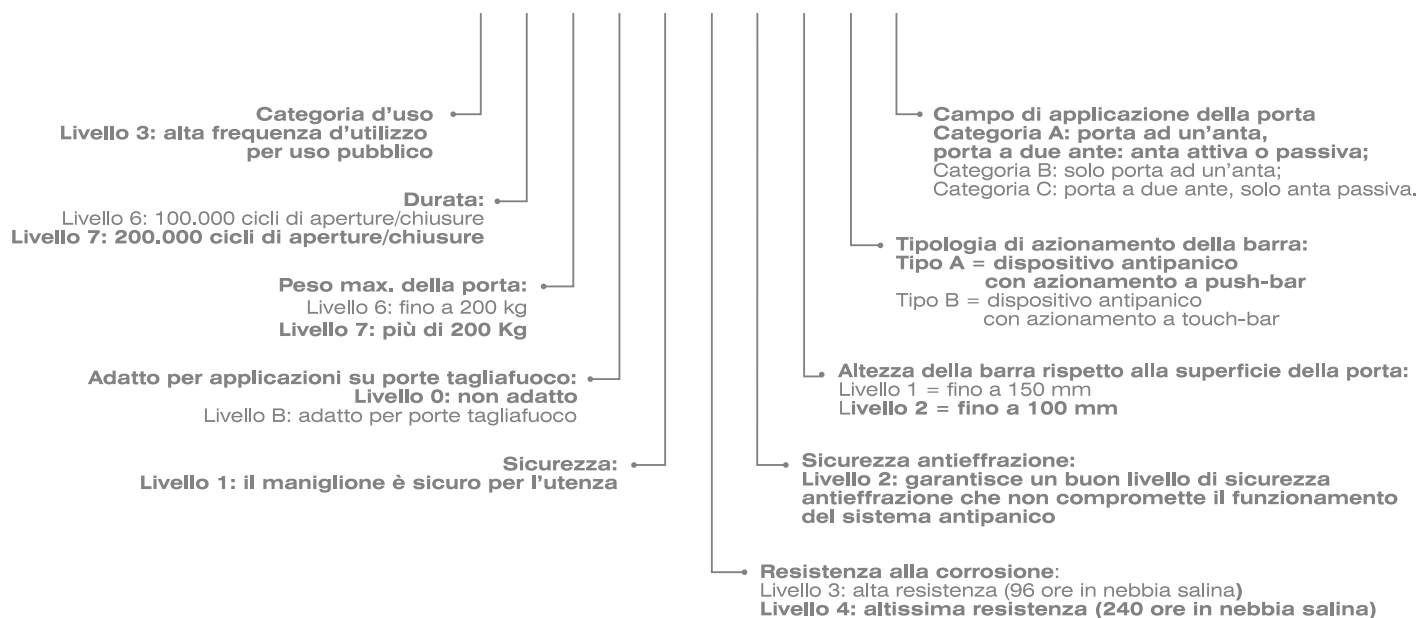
Categoria d'uso
Livello 3: alta frequenza d'utilizzo per uso pubblico

Durata:
Livello 6: 100.000 cicli di aperture/chiusure
Livello 7: 200.000 cicli di aperture/chiusure

Peso max. della porta:
Livello 6: fino a 200 kg
Livello 7: più di 200 Kg

Adatto per applicazioni su porte tagliafuoco:
Livello 0: non adatto
Livello B: adatto per porte tagliafuoco

Sicurezza:
Livello 1: il maniglione è sicuro per l'utenza

Resistenza alla corrosione:
Livello 3: alta resistenza (96 ore in nebbia salina)
Livello 4: altissima resistenza (240 ore in nebbia salina)

Sicurezza antieffrazione:
Livello 2: garantisce un buon livello di sicurezza antieffrazione che non compromette il funzionamento del sistema antipanico

Altezza della barra rispetto alla superficie della porta:
Livello 1 = fino a 150 mm
Livello 2 = fino a 100 mm

Tipologia di azionamento della barra:
Tipo A = dispositivo antipanico con azionamento a push-bar
Tipo B = dispositivo antipanico con azionamento a touch-bar

Campo di applicazione della porta
Categoria A: porta ad un'anta, porta a due ante: anta attiva o passiva;
Categoria B: solo porta ad un'anta;
Categoria C: porta a due ante, solo anta passiva.